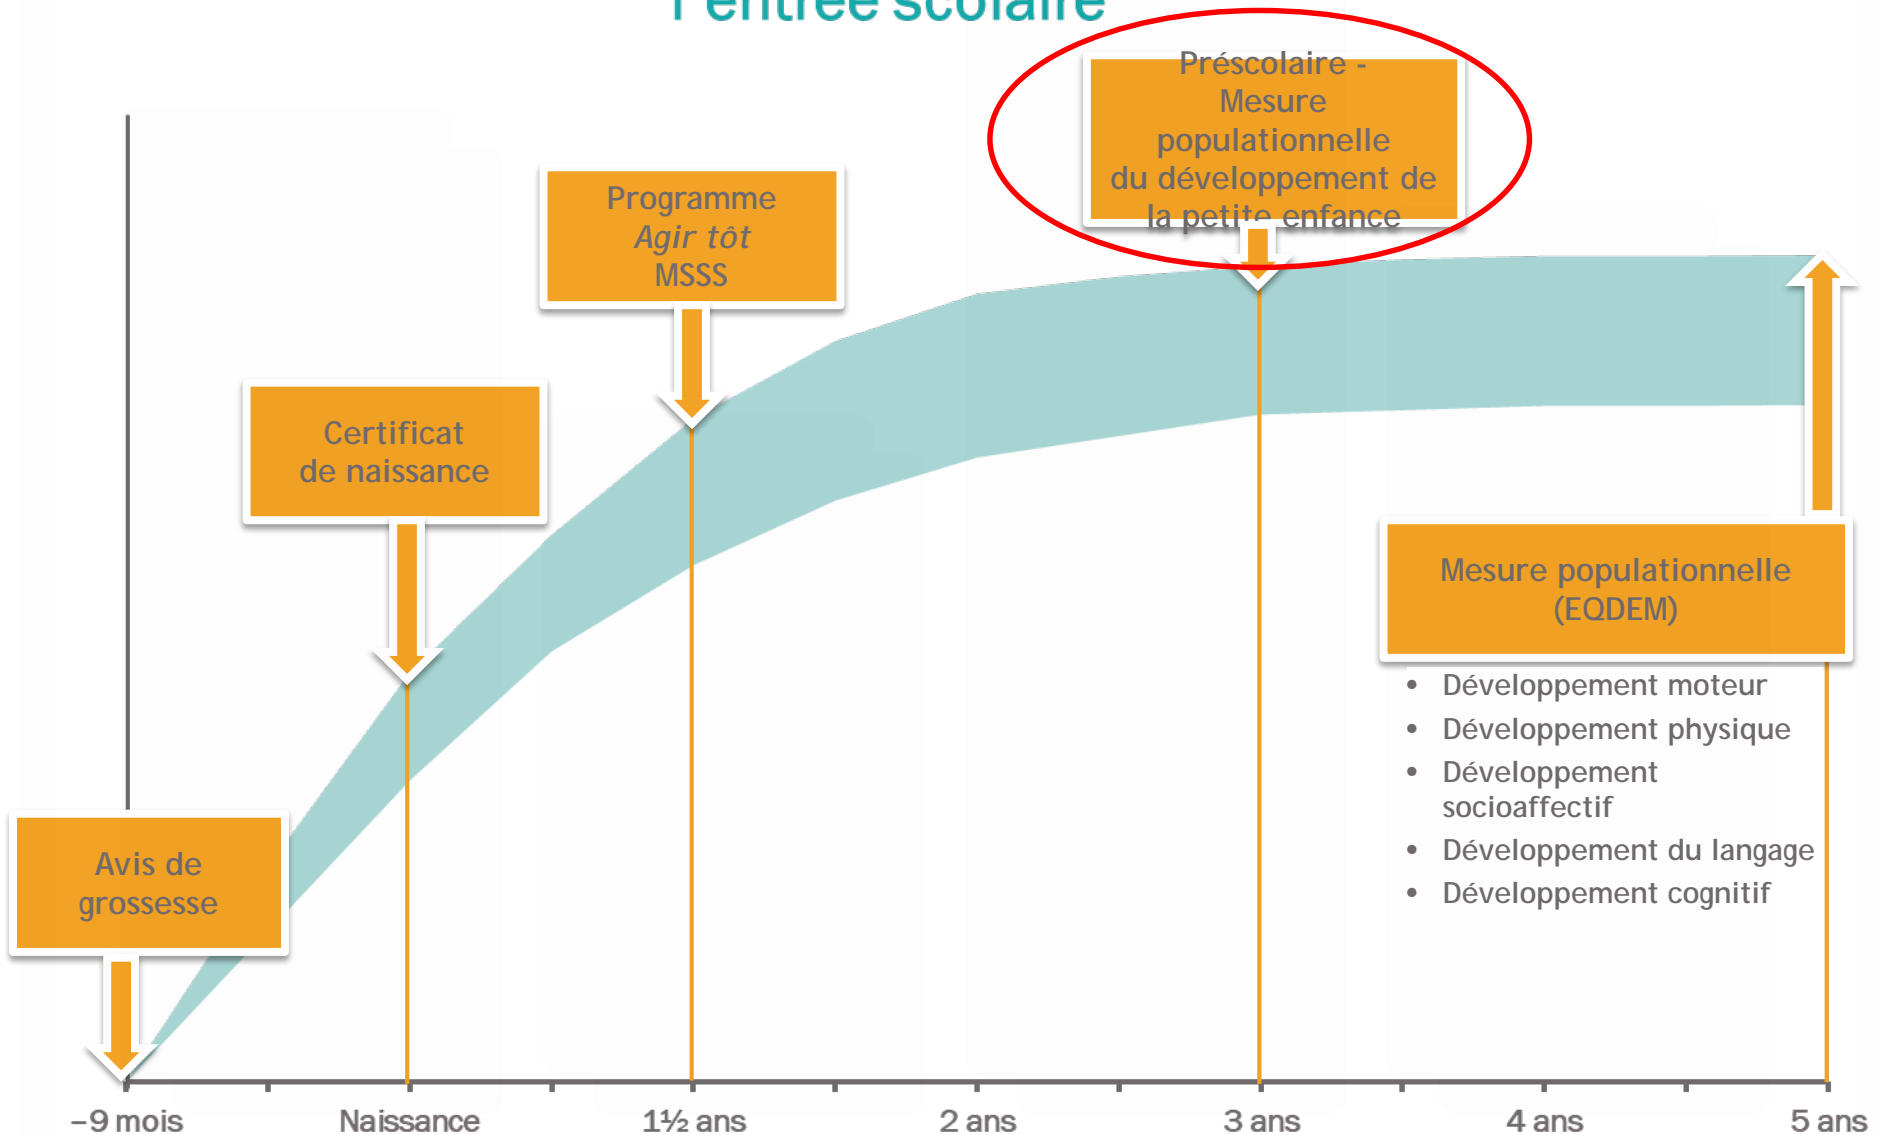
l'entrée scolaire

Préscolaire - Mesure populationnelle du développement de la petite enfance

Programme *Agir tôt* MSSS

Certificat de naissance

Mesure populationnelle (EQDEM)

- Développement moteur
- Développement physique
- Développement socioaffectif
- Développement du langage
- Développement cognitif

Avis de grossesse

–9 mois Naissance 1½ ans 2 ans 3 ans 4 ans 5 ans